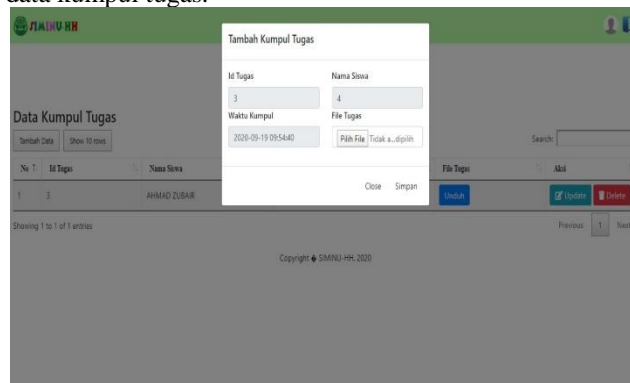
data kumpul tugas.

SIMINU HH

Data Kumpul Tugas

Tambah Data Show 10 rows

Search:

| No | Id Tugas | Nama Siswa | File Tugas | Aksi |
|---|---|---|---|---|
| 1 | 3 | AHMAD ZUBAIR | Unduh | Update Delete |

Showing 1 to 1 of 1 entries

Previous 1 Next

Copyright © SIMINU-HH, 2020

Tambah Kumpul Tugas

Id Tugas
3

Nama Siswa
4

Waktu Kumpul
2020-09-19 09:54:40

File Tugas
Pilih File Tidak a...dipilih

Close Simpan